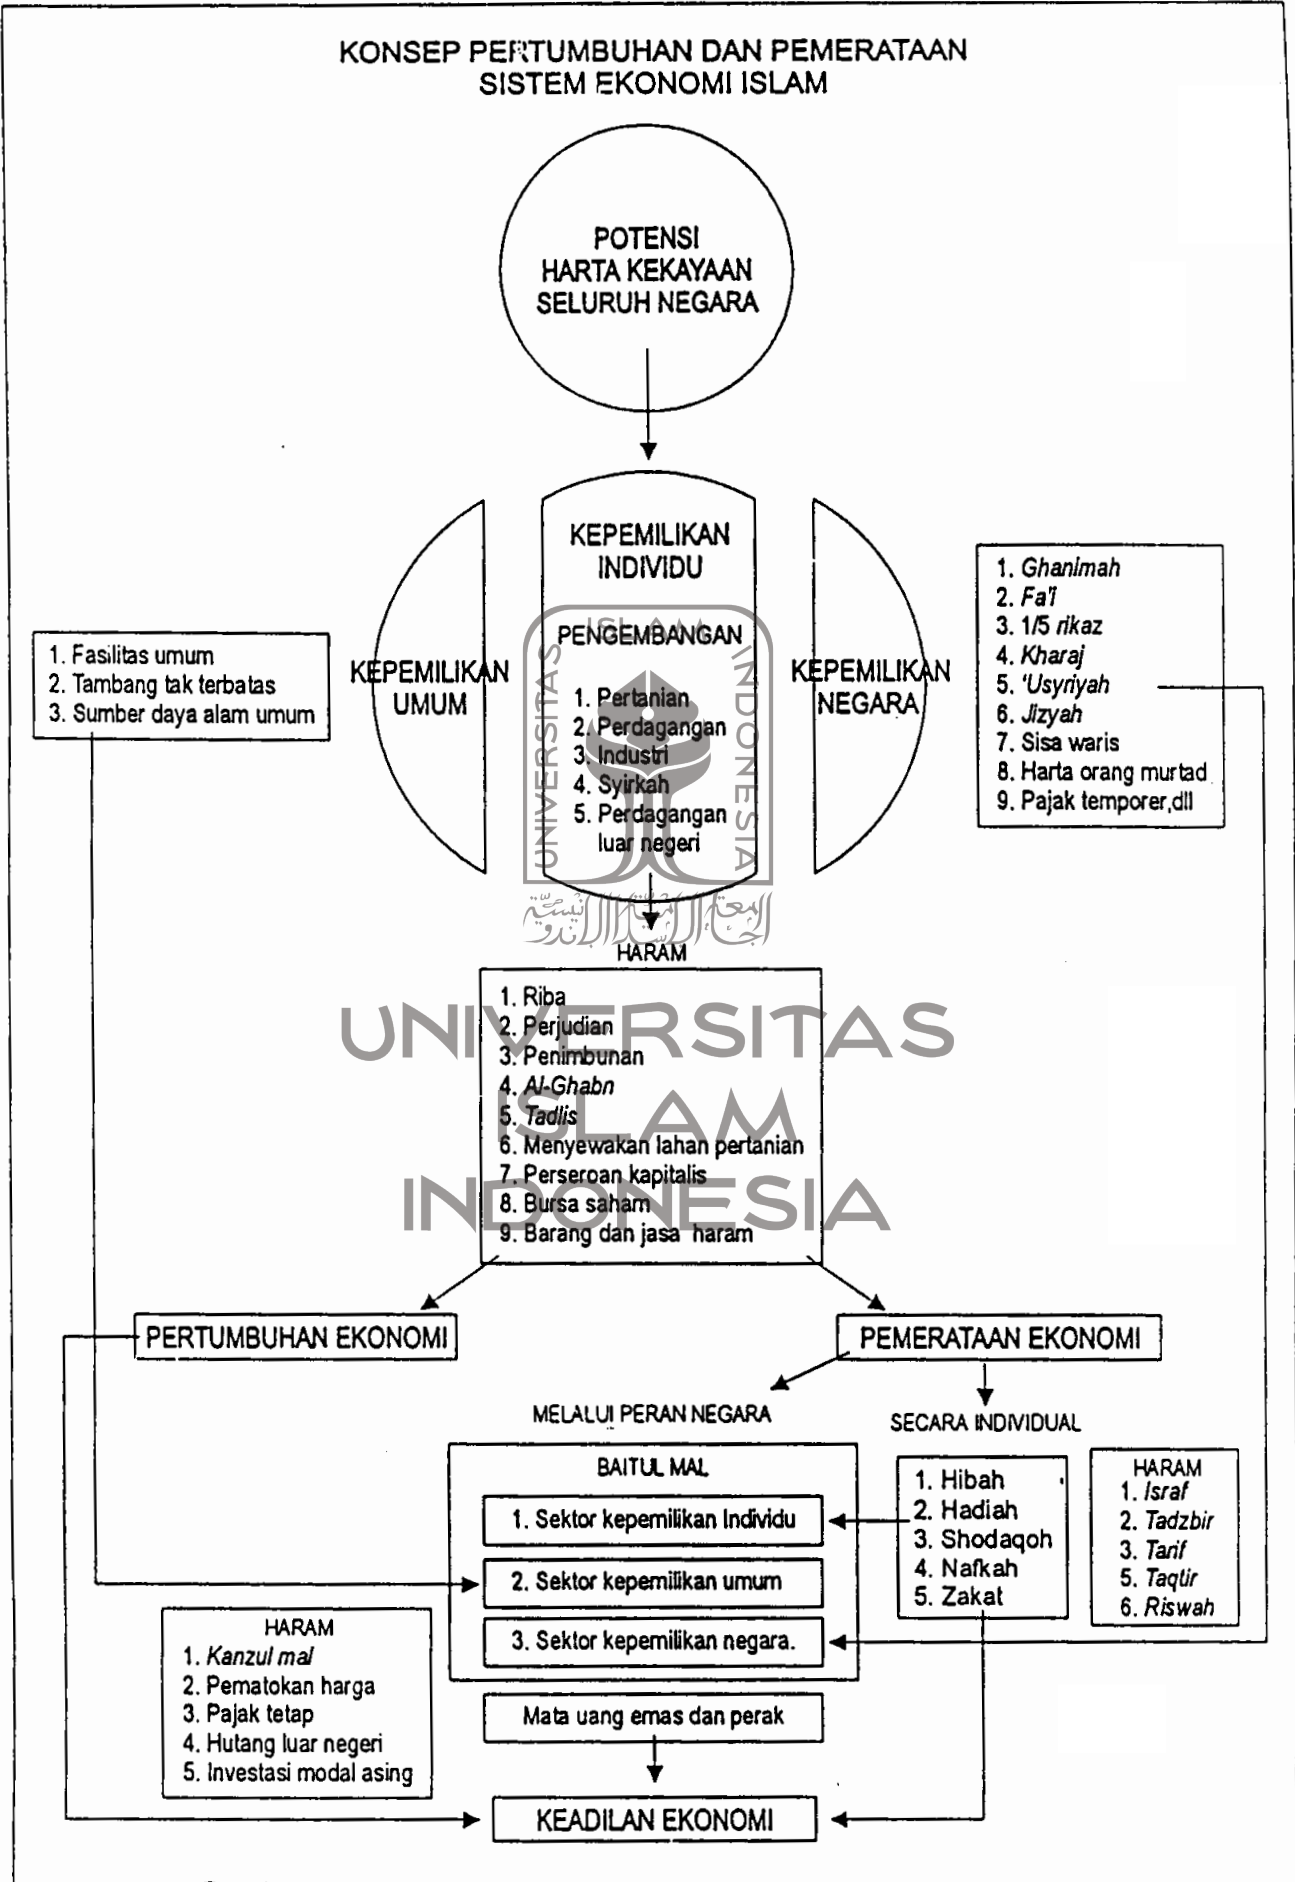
KONSEP PERTUMBUHAN DAN PEMERATAAN SISTEM EKONOMI ISLAM

POTENSI HARTA KEKAYAAN SELURUH NEGARA

KEPEMILIKAN INDIVIDU

PENGEMBANGAN

1. Pertanian
2. Perdagangan
3. Industri
4. Syirkah
5. Perdagangan luar negeri

KEPEMILIKAN UMUM

KEPEMILIKAN NEGARA

1. Fasilitas umum
2. Tambang tak terbatas
3. Sumber daya alam umum

1. Ghanimah
2. Fa'i
3. 1/5 rikaz
4. Kharaj
5. 'Usyriyah
6. Jizyah
7. Sisa waris
8. Harta orang murtad
9. Pajak temporer,dll

UNIVERSITAS ISLAM INDONESIA

HARAM

1. Riba
2. Perjudian
3. Penimbunan
4. Al-Ghabn
5. Tadlis
6. Menyewakan lahan pertanian
7. Perseroan kapitalis
8. Bursa saham
9. Barang dan jasa haram

UNIVERSITAS ISLAM INDONESIA

PERTUMBUHAN EKONOMI

PEMERATAAN EKONOMI

MELALUI PERAN NEGARA

SECARA INDIVIDUAL

BAITUL MAL

1. Sektor kepemilikan Individu
2. Sektor kepemilikan umum
3. Sektor kepemilikan negara.

1. Hibah
2. Hadiah
3. Shodaqoh
4. Nafkah
5. Zakat

HARAM
1. Israf
2. Tadzbir
3. Tarif
5. Taqtir
6. Riswah

HARAM
1. Kanzul mal
2. Pematokan harga
3. Pajak tetap
4. Hutang luar negeri
5. Investasi modal asing

Mata uang emas dan perak

KEADILAN EKONOMI